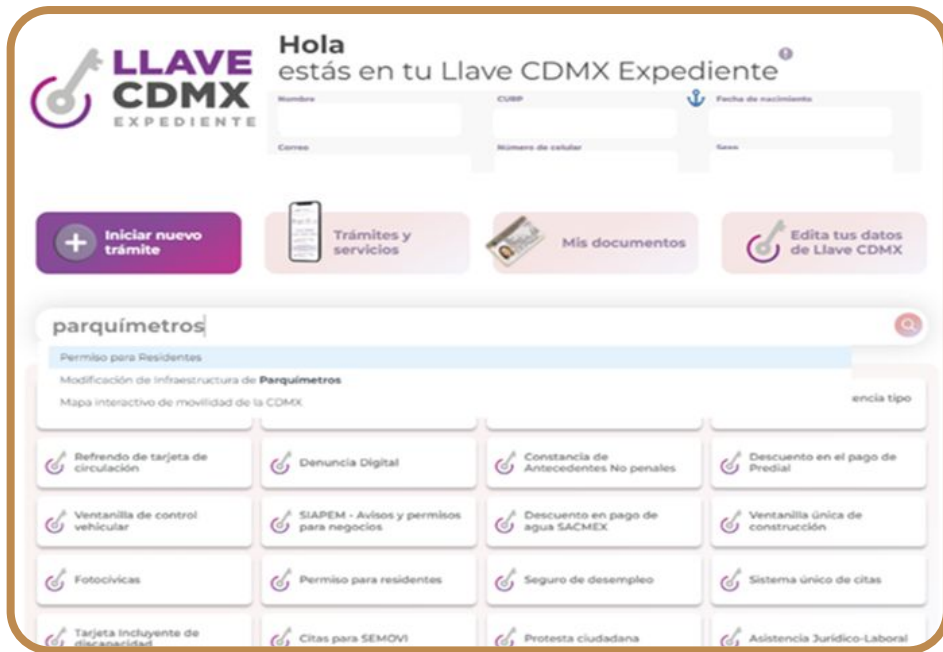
LLAVE CDMX EXPEDIENTE

Hola
estás en tu Llave CDMX Expediente

Nombre
CURP
Fecha de nacimiento
Correo
Número de celular
Sexo

Iniciar nuevo trámite

Trámites y servicios

Mis documentos

Edita tus datos de Llave CDMX

parquímetros

Permiso para Residentes
Modificación de Infraestructura de **Parquímetros**
Mapa interactivo de movilidad de la CDMX

encia tipo

Refrendo de tarjeta de circulación

Denuncia Digital

Constancia de Antecedentes No penales

Descuento en el pago de Predial

Ventanilla de control vehicular

SIAPEM - Avisos y permisos para negocios

Descuento en pago de agua SACMEX

Ventanilla única de construcción

Fotocívicas

Permiso para residentes

Seguro de desempleo

Sistema único de citas

Tarjeta incluyente de discapacidad

Citas para SEMOVI

Protesta ciudadana

Asistencia Jurídico-Laboral